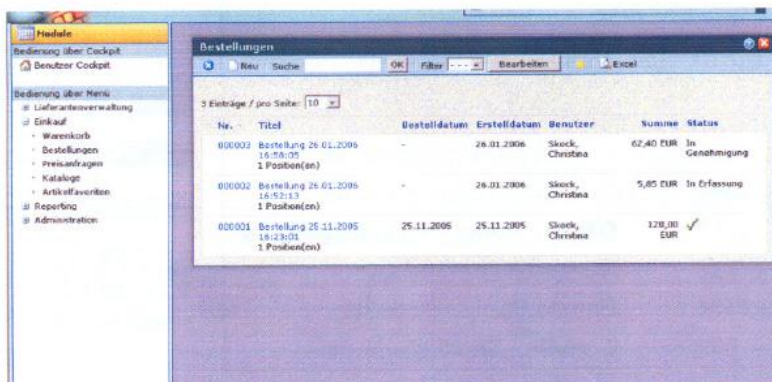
Module
Bedienung über Cockpit
Benutzer Cockpit

Bedienung über Menü
Lieferantenverwaltung
Einkauf
Warenkorb
Bestellungen
Preisanfragen
Kataloge
Artikelfavoriten
Reporting
Administration

Bestellungen
Neu Suche OK Filter --- Bearbeiten Excel

3 Einträge / pro Seite: 10

| Nr. | Titel | Bestelldatum | Erstelldatum | Benutzer | Summe | Status |
|---|---|---|---|---|---|---|
| 000003 | Bestellung 26.01.2006 16:58:05 1 Position(en) | - | 26.01.2006 | Skock, Christina | 62,40 EUR | In Genehmigung |
| 000002 | Bestellung 26.01.2006 16:52:13 1 Position(en) | - | 26.01.2006 | Skock, Christina | 5,85 EUR | In Erfassung |
| 000001 | Bestellung 25.11.2005 16:23:01 1 Position(en) | 25.11.2005 | 25.11.2005 | Skock, Christina | 128,00 EUR | ✓ |